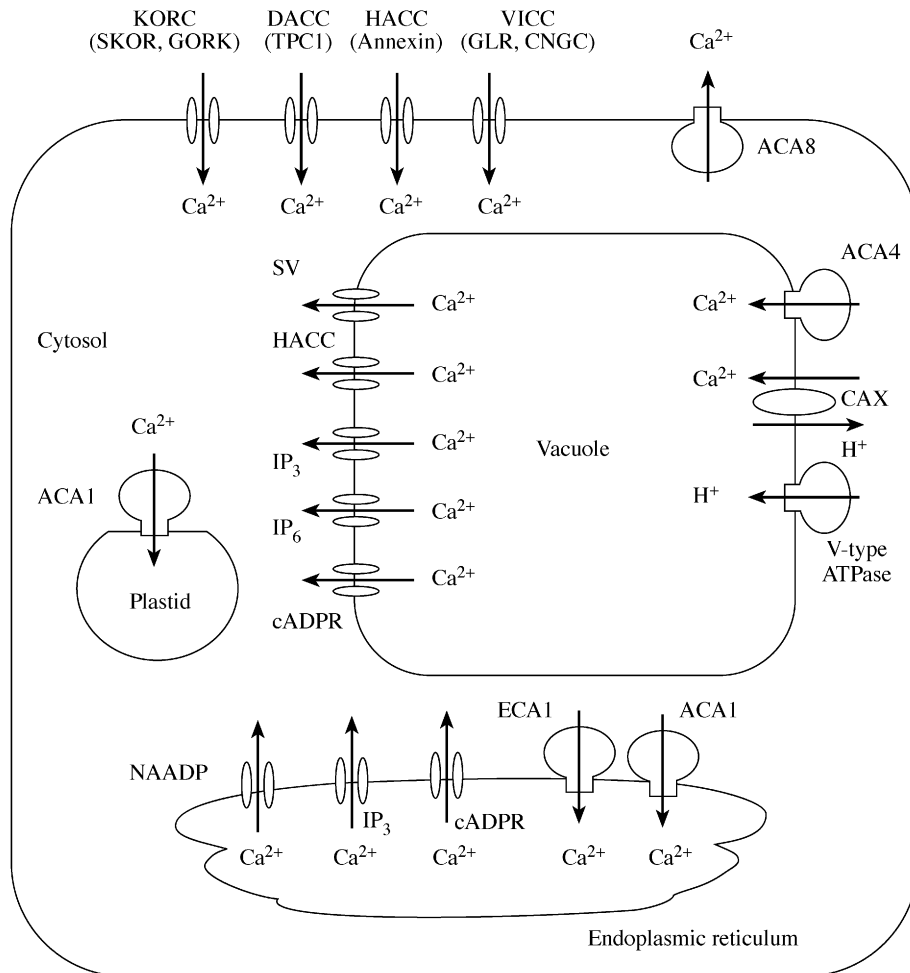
KORC (SKOR, GORK)

DACC (TPC1)

HACC (Annexin)

VICC (GLR, CNGC)

$Ca^{2+}$

ACA8

$Ca^{2+}$ $Ca^{2+}$ $Ca^{2+}$ $Ca^{2+}$

SV

$Ca^{2+}$

ACA4

$Ca^{2+}$

Cytosol

HACC

$Ca^{2+}$

$Ca^{2+}$

CAX

$Ca^{2+}$

$IP_3$

$Ca^{2+}$

Vacuole

$H^+$

ACA1

$IP_6$

$Ca^{2+}$

$H^+$

$Ca^{2+}$

V-type ATPase

Plastid

cADPR

ECA1

ACA1

NAADP

$IP_3$

cADPR

$Ca^{2+}$ $Ca^{2+}$ $Ca^{2+}$ $Ca^{2+}$ $Ca^{2+}$

Endoplasmic reticulum